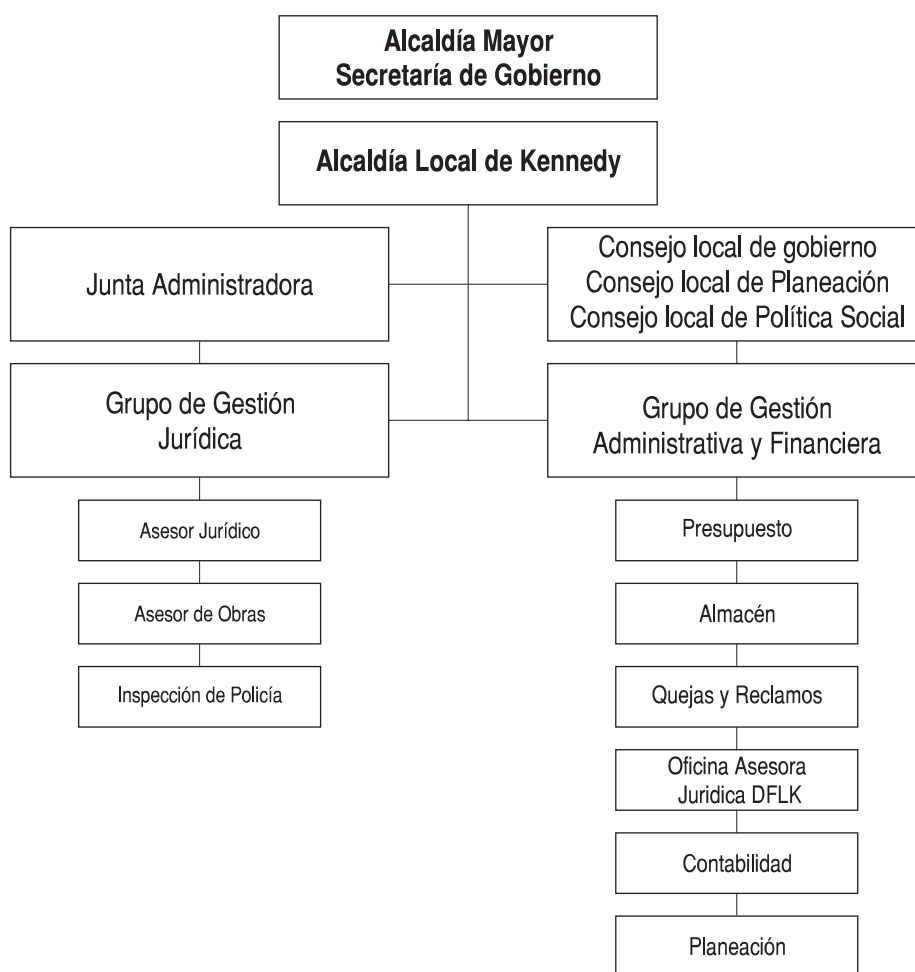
Alcaldía Mayor
Secretaría de Gobierno

Alcaldía Local de Kennedy

Junta Administradora

Consejo local de gobierno
Consejo local de Planeación
Consejo local de Política Social

Grupo de Gestión
Jurídica

Grupo de Gestión
Administrativa y Financiera

Asesor Jurídico

Asesor de Obras

Inspección de Policía

Presupuesto

Almacén

Quejas y Reclamos

Oficina Asesora
Juridica DFLK

Contabilidad

Planeación